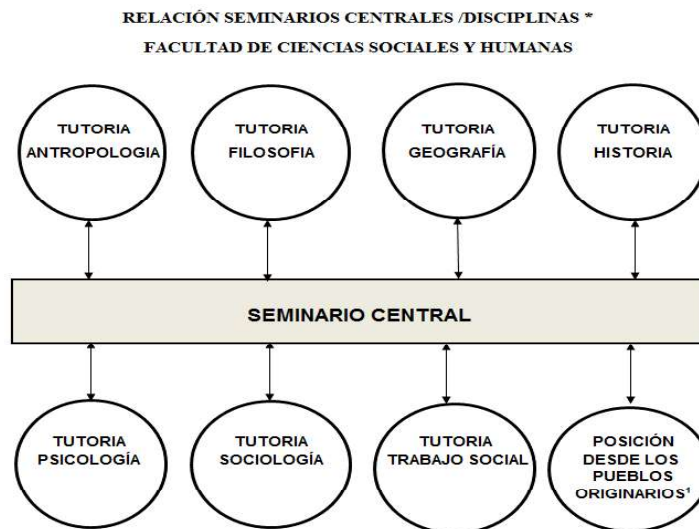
RELACIÓN SEMINARIOS CENTRALES /DISCIPLINAS *

FACULTAD DE CIENCIAS SOCIALES Y HUMANAS

TUTORIA ANTROPOLOGIA

TUTORIA FILOSOFIA

TUTORIA GEOGRAFÍA

TUTORIA HISTORIA

SEMINARIO CENTRAL

TUTORIA PSICOLOGÍA

TUTORIA SOCIOLOGÍA

TUTORIA TRABAJO SOCIAL

POSICIÓN DESDE LOS PUEBLOS ORIGINARIOS¹